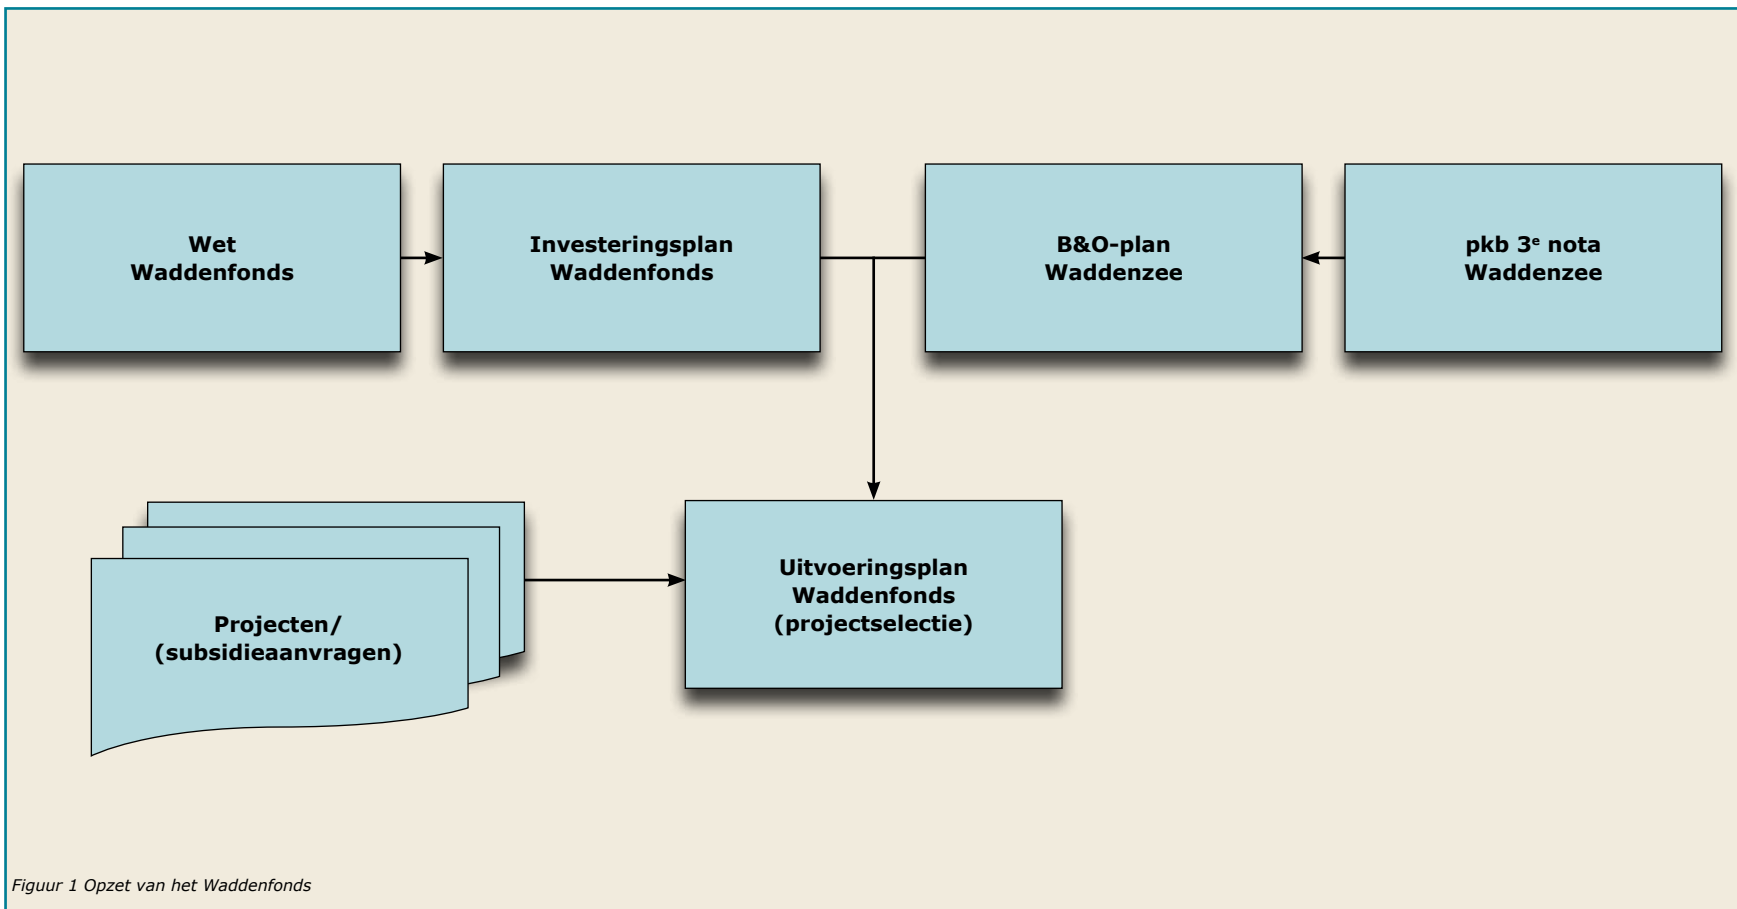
Wet
Waddenfonds

Investeringsplan
Waddenfonds

B&O-plan
Waddenzee

pkb 3$^{e}$ nota
Waddenzee

Projecten/
(subsidieaanvragen)

Uitvoeringsplan
Waddenfonds
(projectselectie)

Figuur 1 Opzet van het Waddenfonds